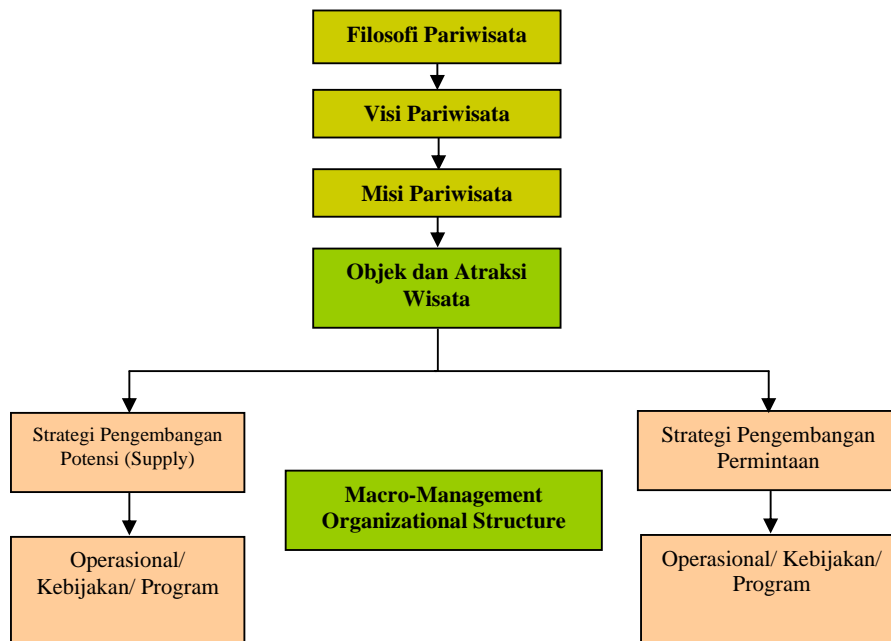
Filosofi Pariwisata

Visi Pariwisata

Misi Pariwisata

Objek dan Atraksi Wisata

Strategi Pengembangan Potensi (Supply)

Operasional/ Kebijakan/ Program

Macro-Management Organizational Structure

Strategi Pengembangan Permintaan

Operasional/ Kebijakan/ Program